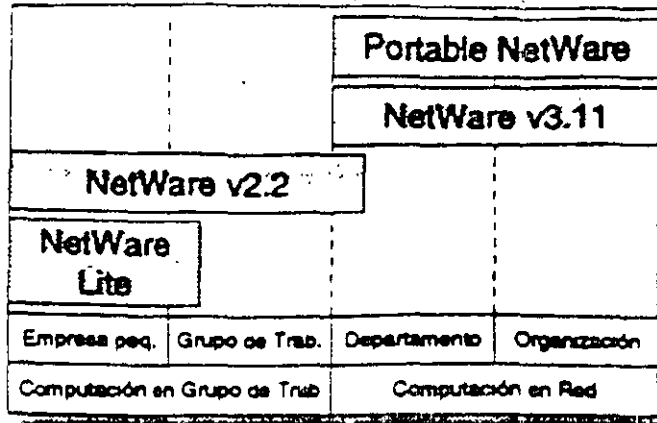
Portable NetWare

NetWare v3.11

NetWare v2.2

NetWare Lite

| Empresa peq. | Grupo de Trab. | Departamento | Organización |
|---|---|---|---|
| Computación en Grupo de Trab | | Computación en Red | |